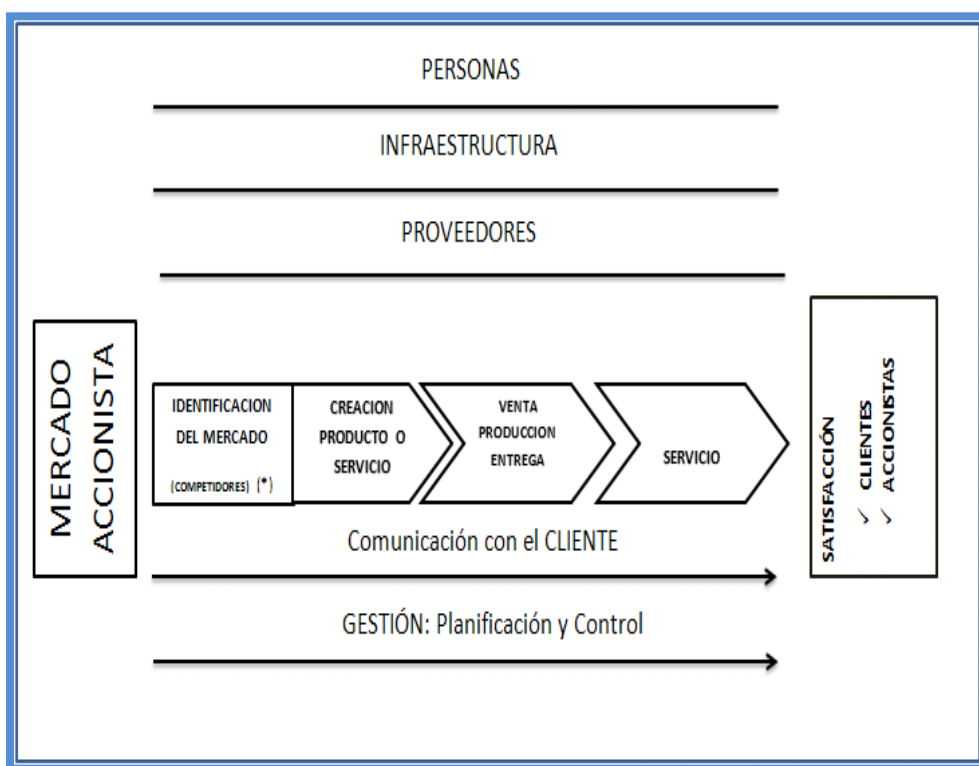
PERSONAS

INFRAESTRUCTURA

PROVEEDORES

MERCADO ACCIONISTA

IDENTIFICACION DEL MERCADO (COMPETIDORES) (*)

CREACION PRODUCTO O SERVICIO

VENTA PRODUCCION ENTREGA

SERVICIO

SATISFACCIÓN
✓ CLIENTES
✓ ACCIONISTAS

Comunicación con el CLIENTE

GESTIÓN: Planificación y Control